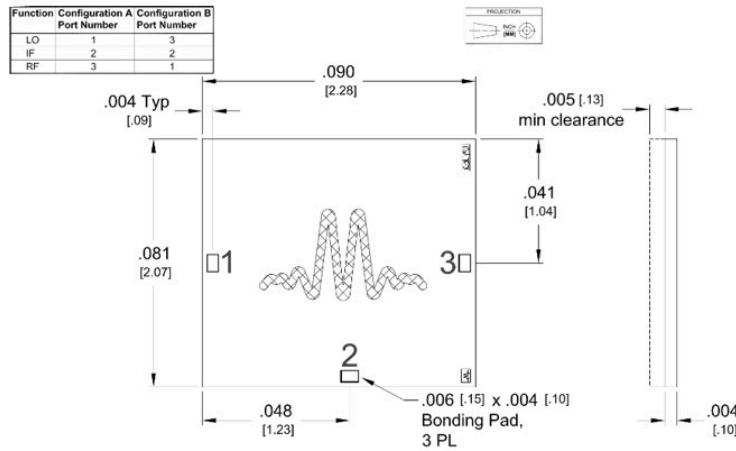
| Function | Configuration A Port Number | Configuration B Port Number |
|---|---|---|
| LO | 1 | 3 |
| IF | 2 | 2 |
| RF | 3 | 1 |

PROJECTION
INCH [MM]

.090
[2.28]

.004 Typ
[.09]

.005 [.13]
min clearance

.041
[1.04]

.081
[2.07]

1

3

2

.048
[1.23]

.006 [.15] x .004 [.10]
Bonding Pad,
3 PL

.004
[.10]